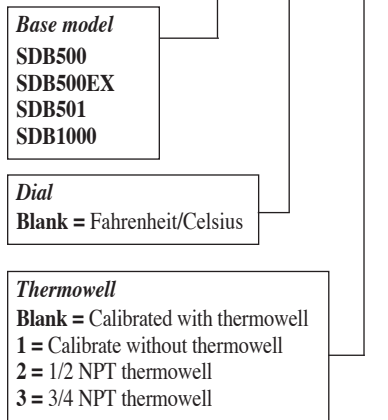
Base model
SDB500
SDB500EX
SDB501
SDB1000

Dial
Blank = Fahrenheit/Celsius

Thermowell
Blank = Calibrated with thermowell
1 = Calibrate without thermowell
2 = 1/2 NPT thermowell
3 = 3/4 NPT thermowell